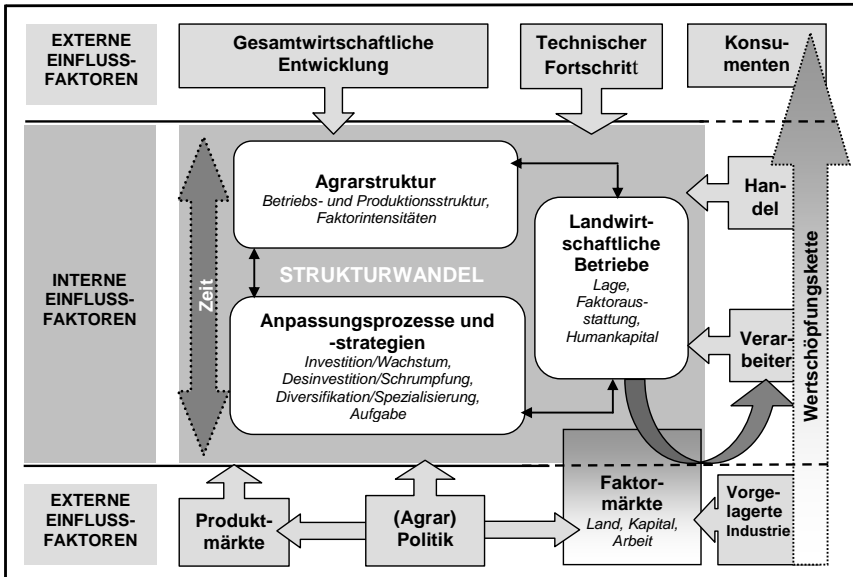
EXTERNE EINFLUSS-FAKTOREN

Gesamtwirtschaftliche Entwicklung

Technischer Fortschritt

Konsumenten

Agrarstruktur
Betriebs- und Produktionsstruktur, Faktorintensitäten

Landwirtschaftliche Betriebe
Lage, Faktorausstattung, Humankapital

Handel

INTERNE EINFLUSS-FAKTOREN

Zeit

STRUKTURWANDEL

Anpassungsprozesse und -strategien
Investition/Wachstum, Desinvestition/Schrumpfung, Diversifikation/Spezialisierung, Aufgabe

Verarbeiter

Wertschöpfungskette

EXTERNE EINFLUSS-FAKTOREN

Produktmärkte

(Agrar) Politik

Faktormärkte
Land, Kapital, Arbeit

Vorgelagerte Industrie